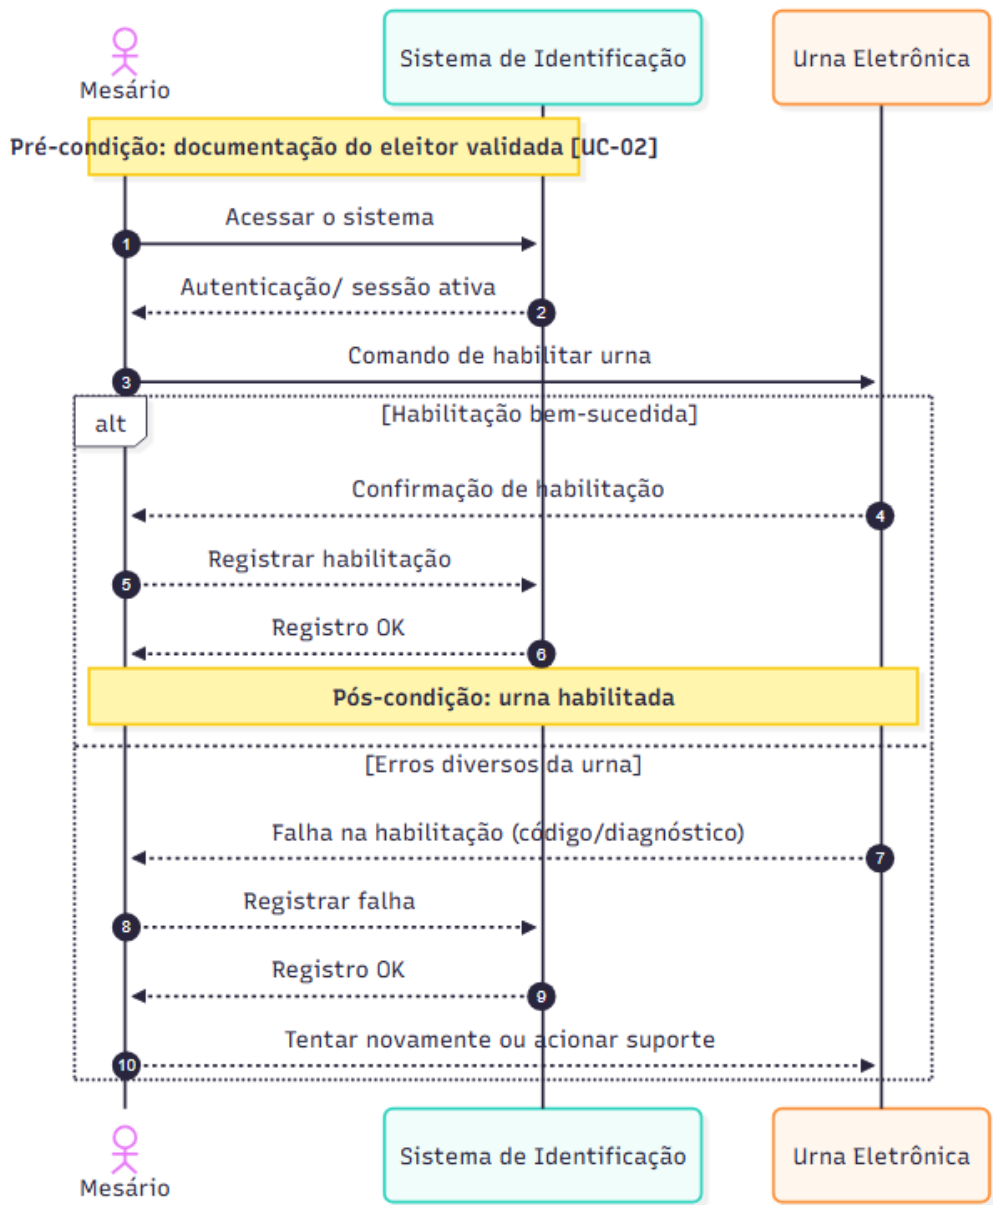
Mesário

Sistema de Identificação

Urna Eletrônica

Pré-condição: documentação do eleitor validada [UC-02]

1 Acessar o sistema

2 Autenticação/ sessão ativa

3 Comando de habilitar urna

alt

[Habilitação bem-sucedida]

4 Confirmação de habilitação

5 Registrar habilitação

6 Registro OK

Pós-condição: urna habilitada

[Erros diversos da urna]

7 Falha na habilitação (código/diagnóstico)

8 Registrar falha

9 Registro OK

10 Tentar novamente ou acionar suporte

Mesário

Sistema de Identificação

Urna Eletrônica